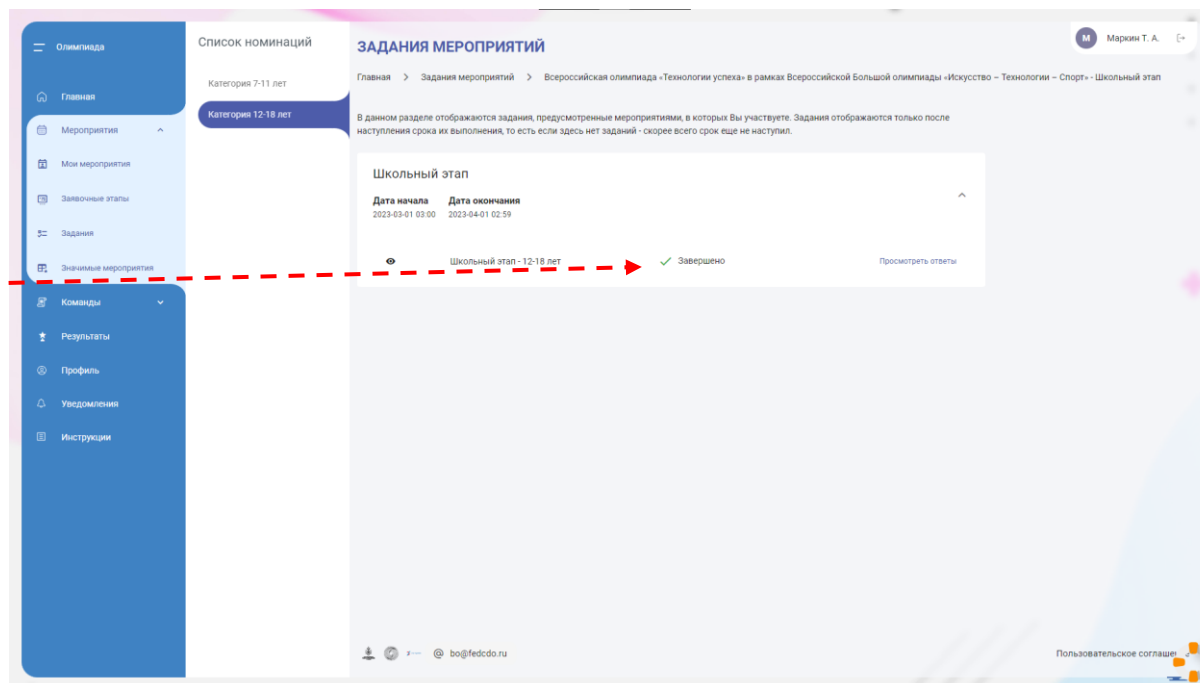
Олимпиада

Главная

Мероприятия

Мои мероприятия

Заявочные этапы

Задания

Значимые мероприятия

Команды

Результаты

Профиль

Уведомления

Инструкции

Список номинаций

Категория 7-11 лет

Категория 12-18 лет

ЗАДАНИЯ МЕРОПРИЯТИЙ

М Маркин Т. А.

Главная > Задания мероприятий > Всероссийская олимпиада «Технологии успеха» в рамках Всероссийской Большой олимпиады «Искусство – Технологии – Спорт» - Школьный этап

В данном разделе отображаются задания, предусмотренные мероприятиями, в которых Вы участвуете. Задания отображаются только после наступления срока их выполнения, то есть если здесь нет заданий - скорее всего срок еще не наступил.

Школьный этап

Дата начала
2023-03-01 03:00

Дата окончания
2023-04-01 02:59

Школьный этап - 12-18 лет

Завершено

Просмотреть ответы

@ bo@fedcdo.ru

Пользовательское соглашен